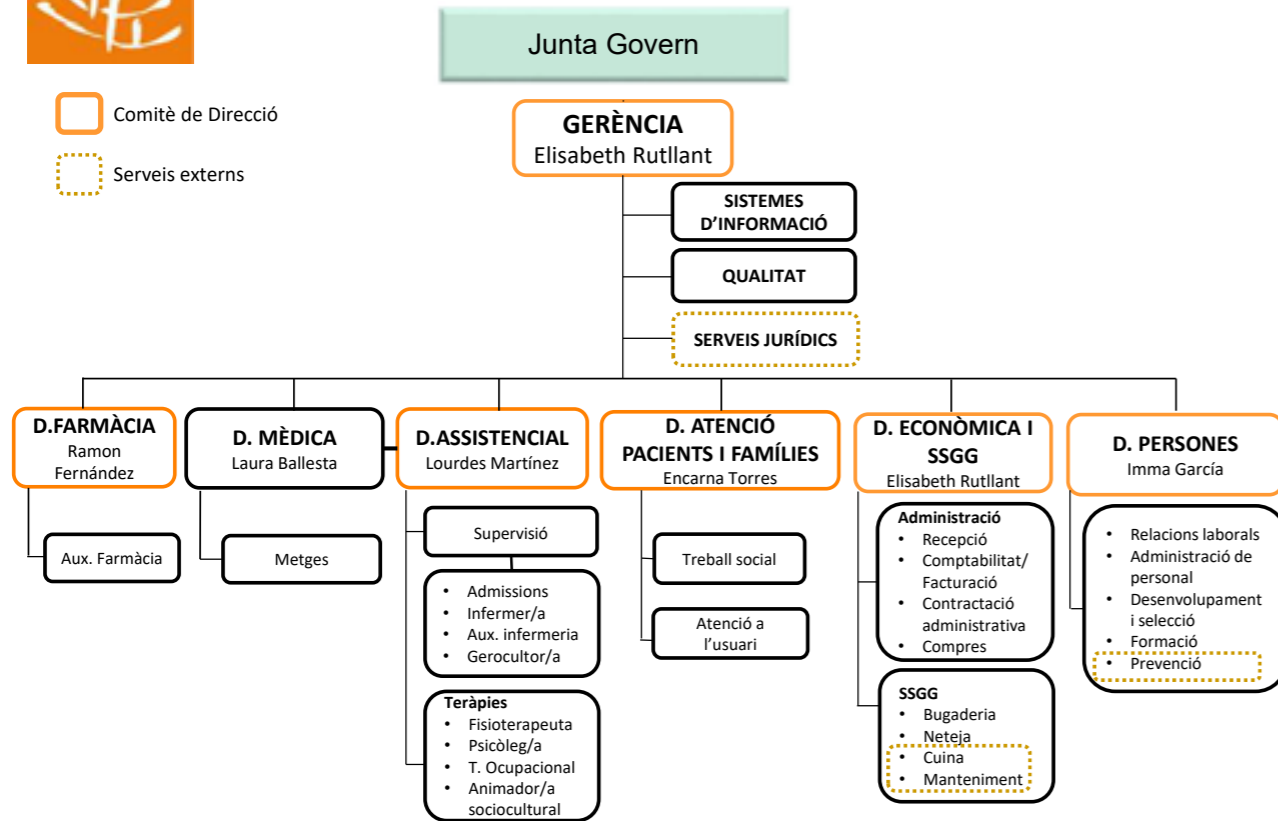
Junta Govern

Comitè de Direcció

Serveis externs

GERÈNCIA
Elisabeth Rutllant

SISTEMES D'INFORMACIÓ

QUALITAT

SERVEIS JURÍDICS

D.FARMÀCIA
Ramon Fernández

Aux. Farmàcia

D. MÈDICA
Laura Ballesta

Metges

D.ASSISTENCIAL
Lourdes Martínez

Supervisió

- Admissions
- Infermer/a
- Aux. infermeria
- Gerocultor/a

Teràpies
- Fisioterapeuta
- Psicòleg/a
- T. Ocupacional
- Animador/a sociocultural

D. ATENCIÓ PACIENTS I FAMÍLIES
Encarna Torres

Treball social

Atenció a l'usuari

D. ECONÒMICA I SSGG
Elisabeth Rutllant

Administració
- Recepció
- Comptabilitat/ Facturació
- Contractació administrativa
- Compres

SSGG
- Bugaderia
- Neteja
- Cuina
- Manteniment

D. PERSONES
Imma García

- Relacions laborals
- Administració de personal
- Desenvolupament i selecció
- Formació
- Prevenció